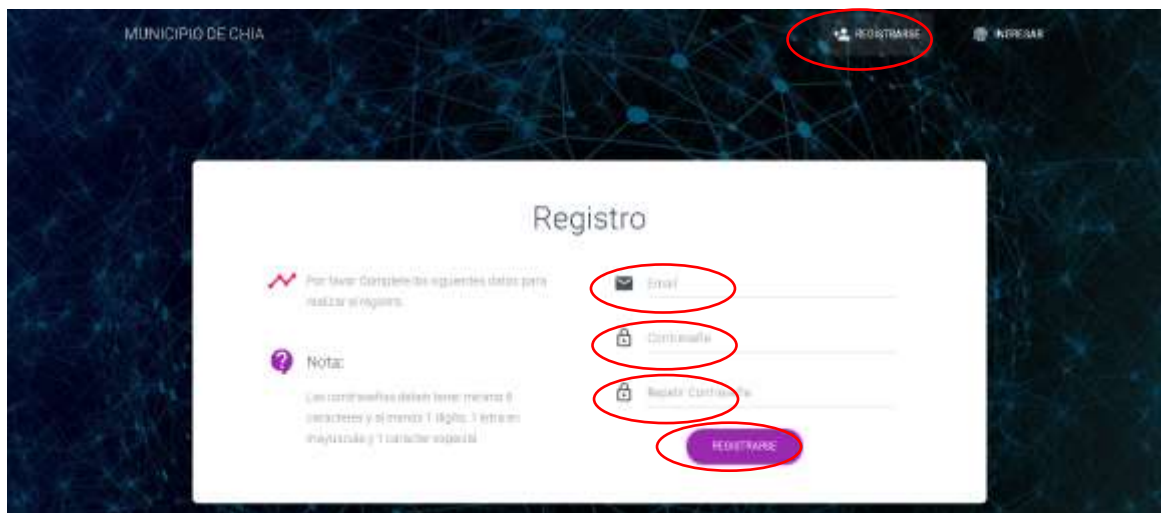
MUNICIPIO DE CHIA

REGISTRARSE

INGRESAR

Registro

Por favor Complete los siguientes datos para realizar el registro.

Nota:

Las contraseñas deben tener mínimo 8 caracteres y al menos 1 dígito, 1 letra en mayúscula y 1 caracter especial

Email

Contraseña

Repetir Contraseña

REGISTRARSE